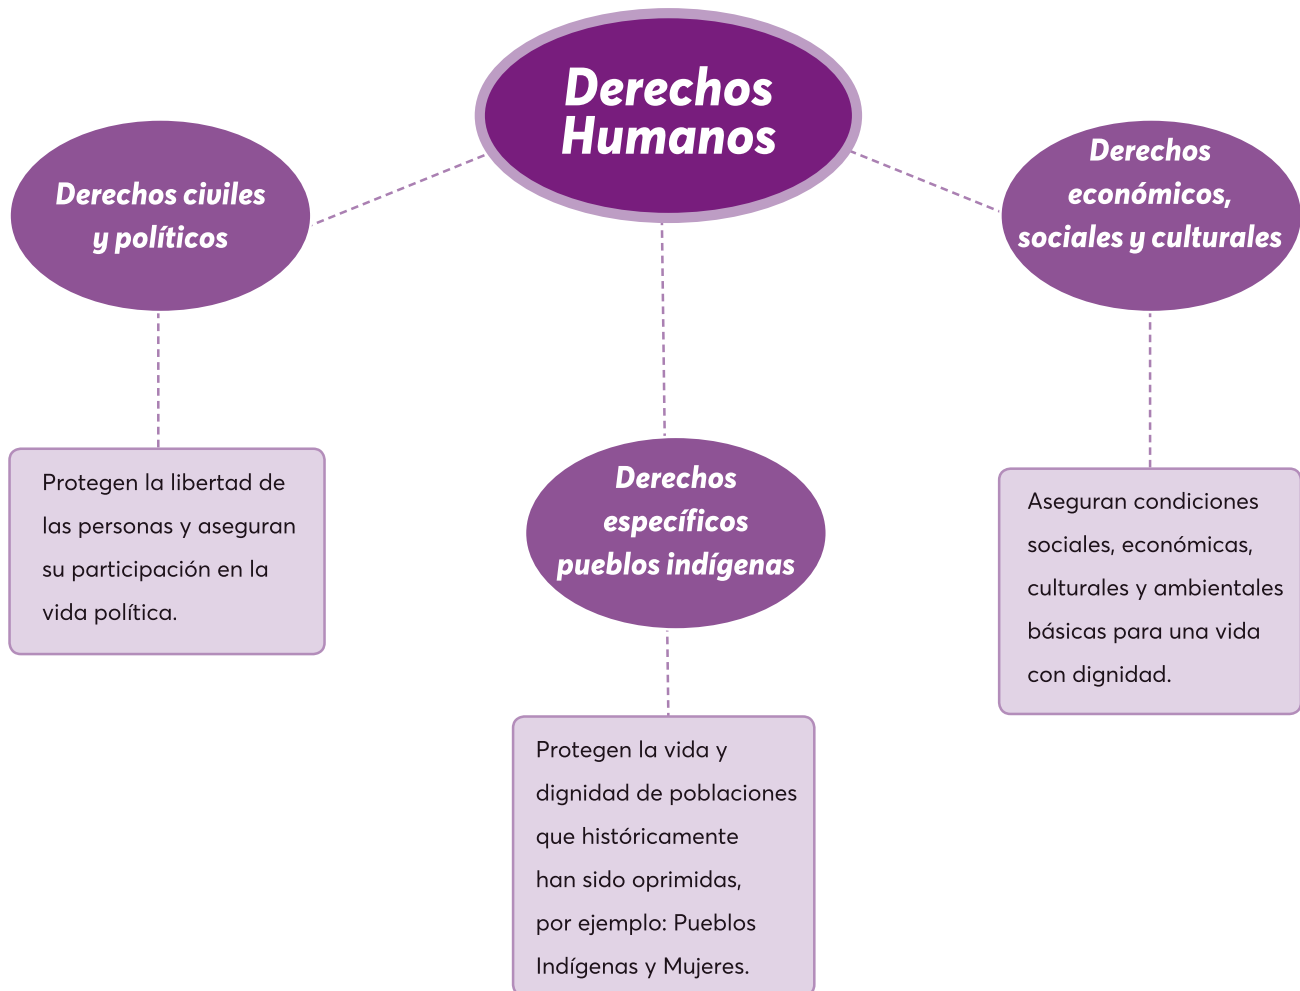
Derechos Humanos

Derechos civiles y políticos

Protegen la libertad de las personas y aseguran su participación en la vida política.

Derechos específicos pueblos indígenas

Protegen la vida y dignidad de poblaciones que históricamente han sido oprimidas, por ejemplo: Pueblos Indígenas y Mujeres.

Derechos económicos, sociales y culturales

Aseguran condiciones sociales, económicas, culturales y ambientales básicas para una vida con dignidad.